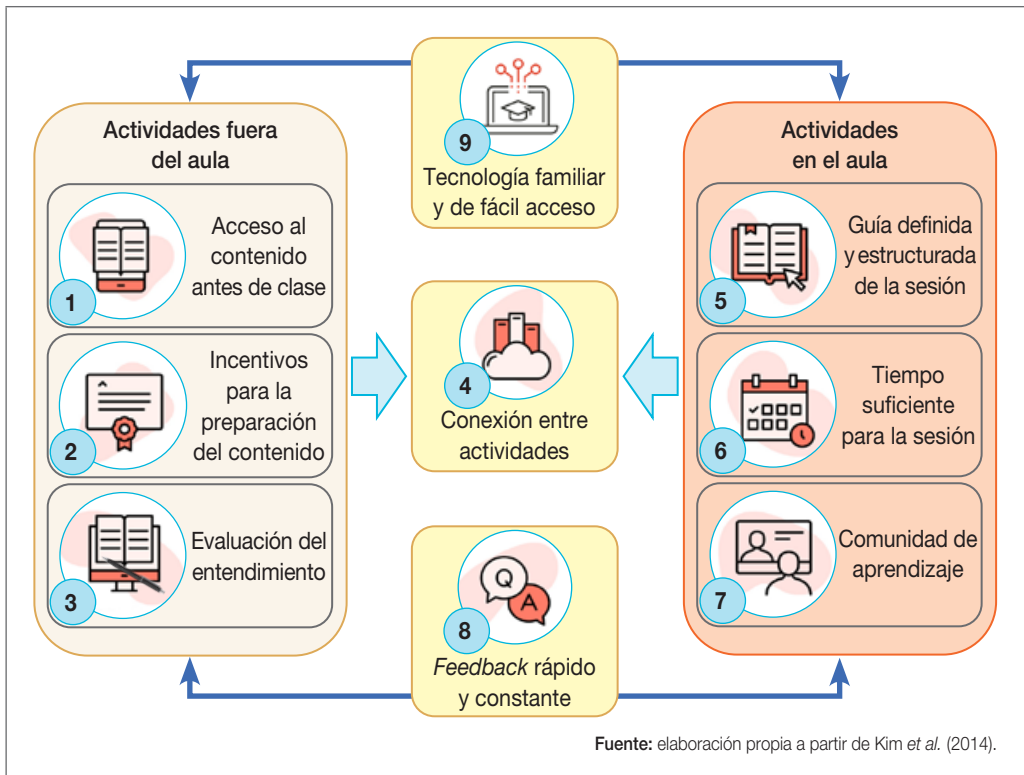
9
Tecnología familiar y de fácil acceso

Actividades fuera del aula

1
Acceso al contenido antes de clase

2
Incentivos para la preparación del contenido

3
Evaluación del entendimiento

4
Conexión entre actividades

Actividades en el aula

5
Guía definida y estructurada de la sesión

6
Tiempo suficiente para la sesión

7
Comunidad de aprendizaje

Q
A
8
Feedback rápido y constante

Fuente: elaboración propia a partir de Kim et al. (2014).